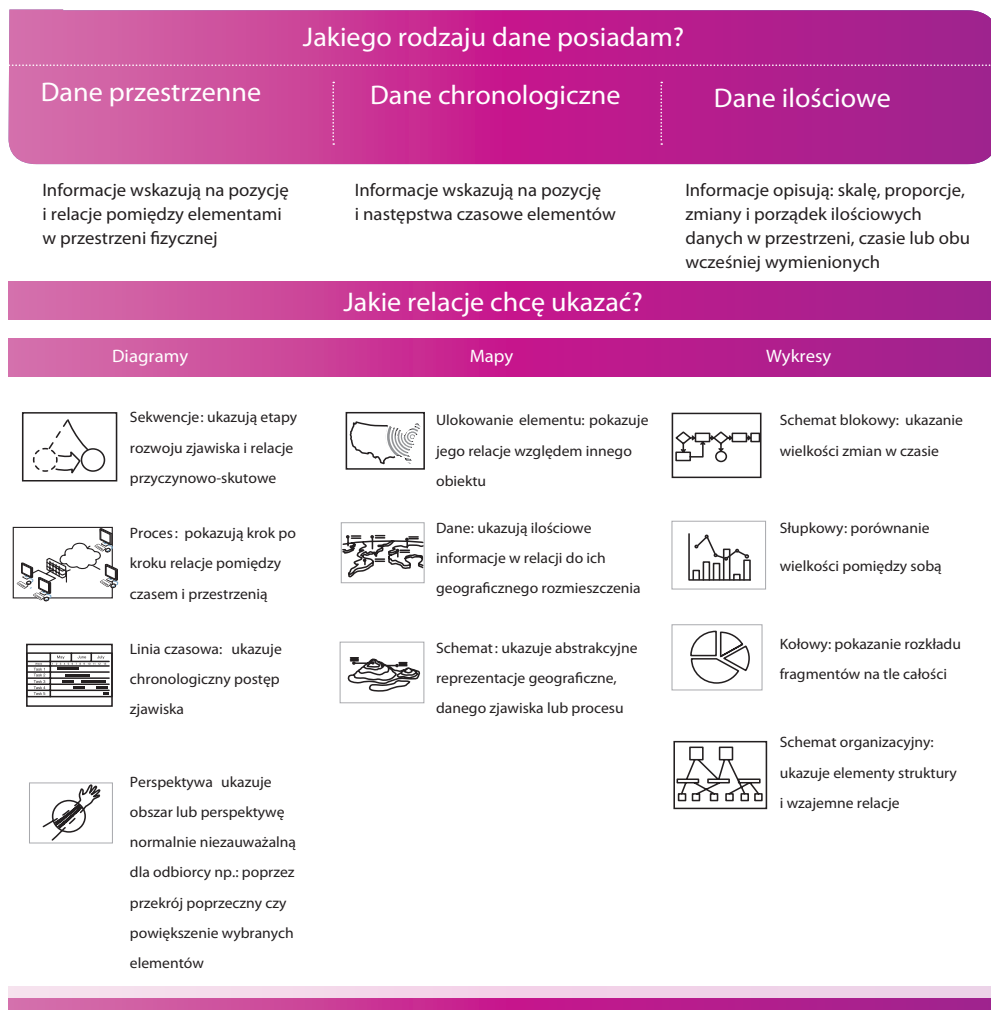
Jakiego rodzaju dane posiadam?

Dane przestrzenne

Dane chronologiczne

Dane ilościowe

Informacje wskazują na pozycję i relacje pomiędzy elementami w przestrzeni fizycznej

Informacje wskazują na pozycję i następstwa czasowe elementów

Informacje opisują: skalę, proporcje, zmiany i porządek ilościowych danych w przestrzeni, czasie lub obu wcześniej wymienionych

Jakie relacje chcę ukazać?

Diagramy

Mapy

Wykresy

Sekwencje: ukazują etapy rozwoju zjawiska i relacje przyczynowo-skutowe

Proces: pokazują krok po kroku relacje pomiędzy czasem i przestrzenią

Linia czasowa: ukazuje chronologiczny postęp zjawiska

Perspektywa ukazuje obszar lub perspektywę normalnie niezauważalną dla odbiorcy np.: poprzez przekrój poprzeczny czy powiększenie wybranych elementów

Ulokowanie elementu: pokazuje jego relacje względem innego obiektu

Dane: ukazują ilościowe informacje w relacji do ich geograficznego rozmieszczenia

Schemat: ukazuje abstrakcyjne reprezentacje geograficzne, danego zjawiska lub procesu

Schemat blokowy: ukazanie wielkości zmian w czasie

Słupkowy: porównanie wielkości pomiędzy sobą

Kołowy: pokazanie rozkładu fragmentów na tle całości

Schemat organizacyjny: ukazuje elementy struktury i wzajemne relacje